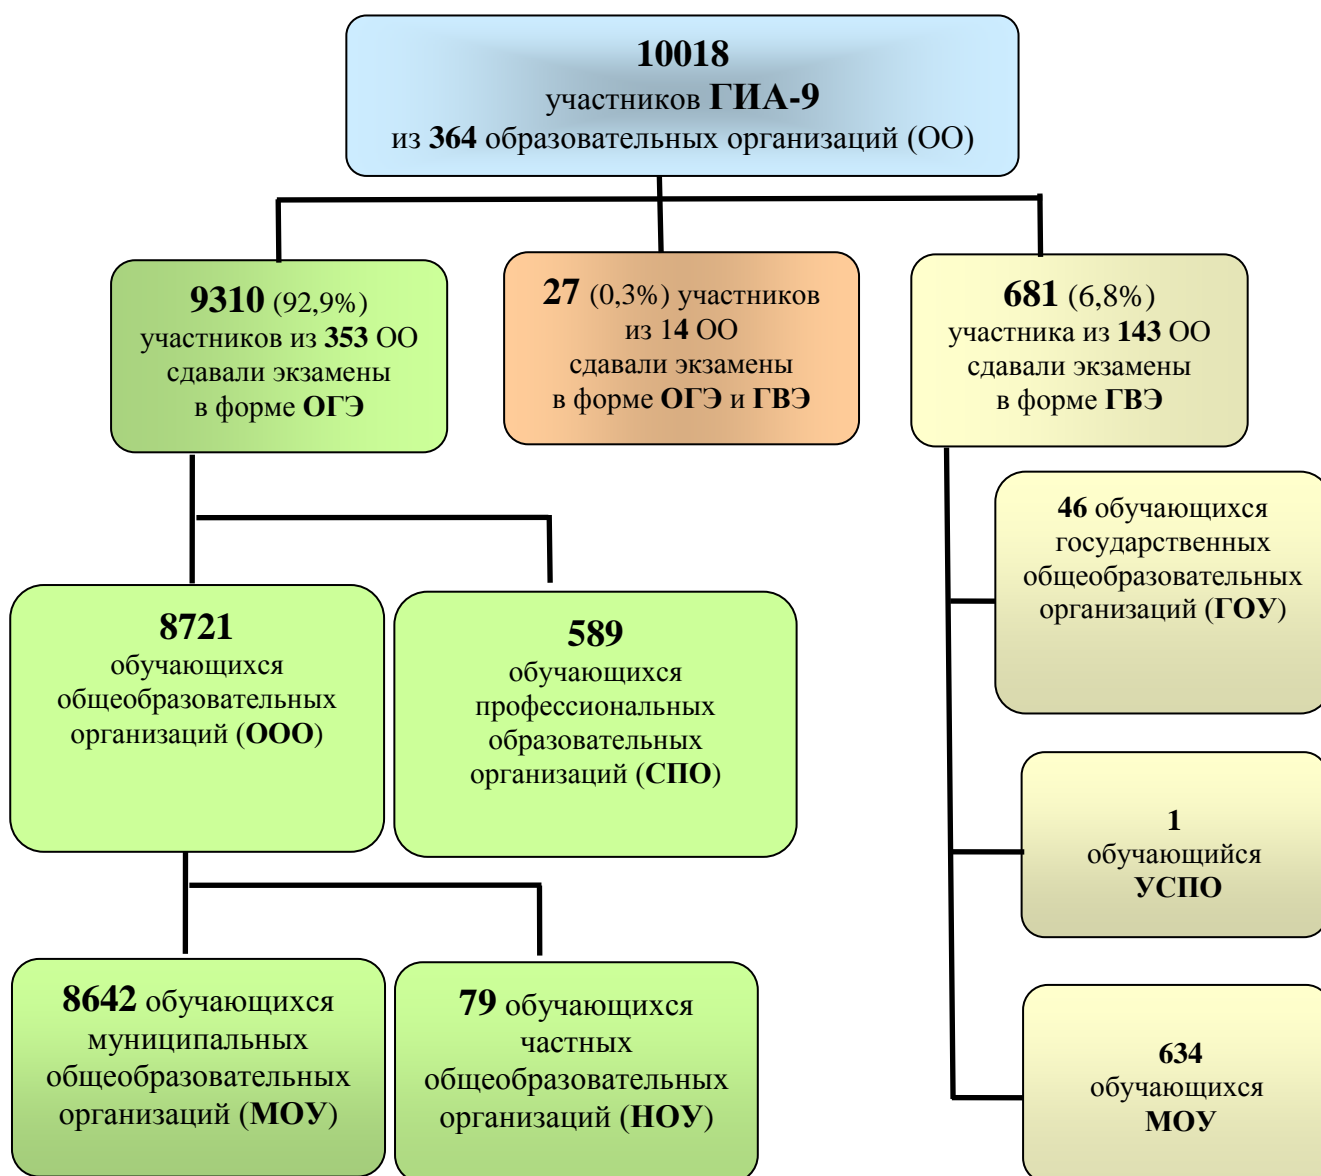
10018
участников ГИА-9
из 364 образовательных организаций (ОО)

9310 (92,9%) участников из 353 ОО сдавали экзамены в форме ОГЭ

27 (0,3%) участников из 14 ОО сдавали экзамены в форме ОГЭ и ГВЭ

681 (6,8%) участника из 143 ОО сдавали экзамены в форме ГВЭ

46 обучающихся государственных общеобразовательных организаций (ГОУ)

8721 обучающихся общеобразовательных организаций (ООО)

589 обучающихся профессиональных образовательных организаций (СПО)

1 обучающийся УСПО

8642 обучающихся муниципальных общеобразовательных организаций (МОУ)

79 обучающихся частных общеобразовательных организаций (НОУ)

634 обучающихся МОУ